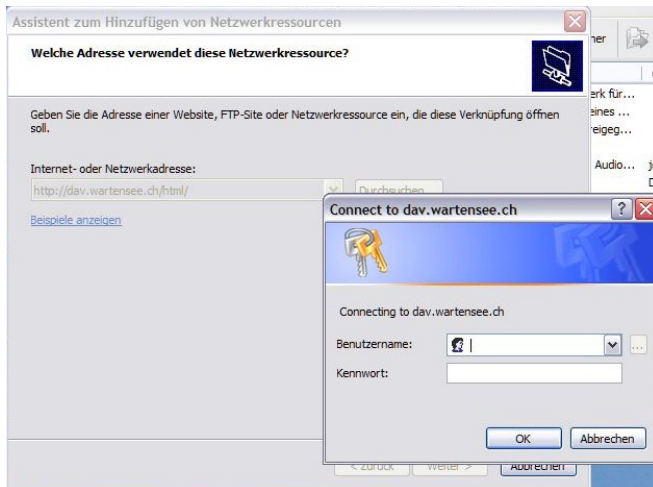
Assistent zum Hinzufügen von Netzwerkressourcen

Welche Adresse verwendet diese Netzwerkressource?

Geben Sie die Adresse einer Website, FTP-Site oder Netzwerkressource ein, die diese Verknüpfung öffnen soll.

Internet- oder Netzwerkadresse:

http://dav.wartensee.ch/html/

Durchsuchen

Beispiele anzeigen

< Zurück

Weiter >

Abbrechen

ner

erk für...

eines ...

reigeg...

Audio...

Connect to dav.wartensee.ch

Connecting to dav.wartensee.ch

Benutzername:

Kennwort:

OK

Abbrechen